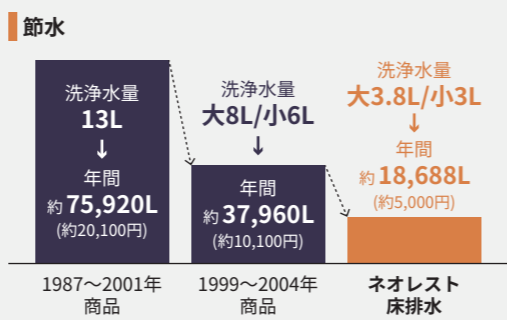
節水

洗浄水量
13L
↓
年間
約 75,920L
(約20,100円)

洗浄水量
大8L/小6L
↓
年間
約 37,960L
(約10,100円)

洗浄水量
大3.8L/小3L
↓
年間
約 18,688L
(約5,000円)

1987〜2001年
商品

1999〜2004年
商品

ネオレスト
床排水